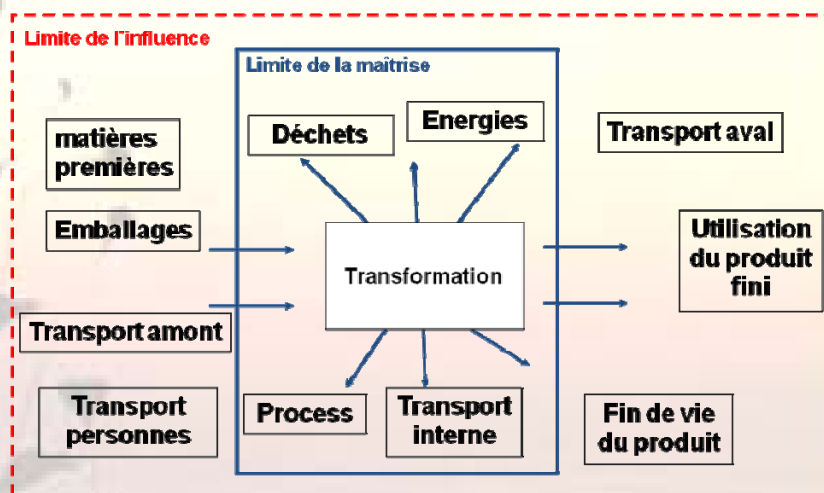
Limite de l'influence

Limite de la maîtrise

matières premières

Emballages

Transport amont

Transport personnes

Déchets

Energies

Transformation

Process

Transport interne

Transport aval

Utilisation du produit fini

Fin de vie du produit